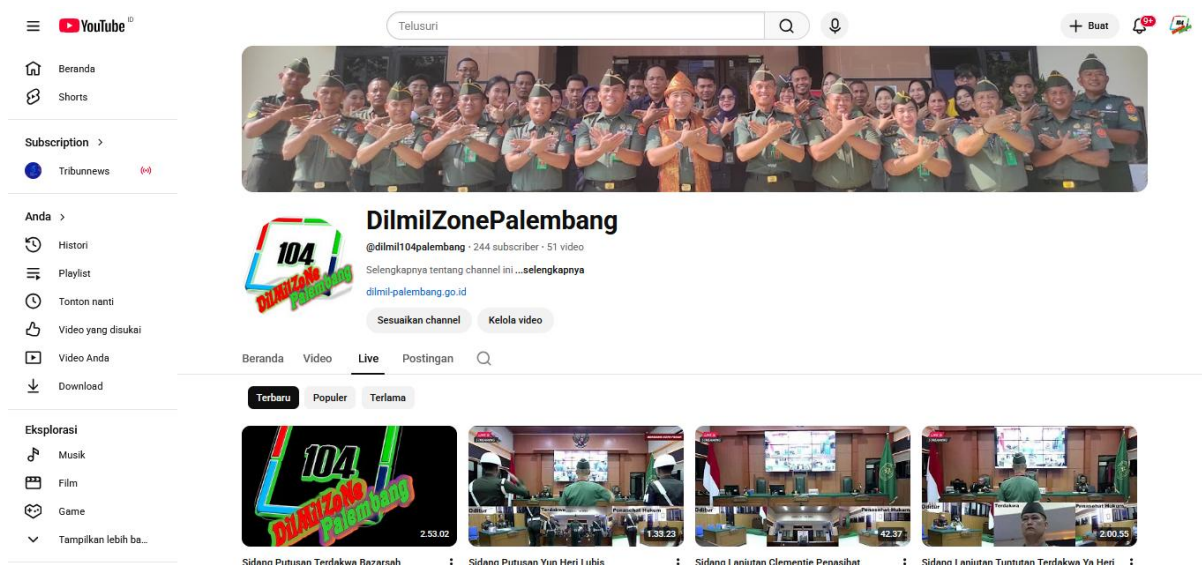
YouTube ID

Telusuri

Buat

9+

Beranda

Shorts

Subscription >

Tribunnews

Anda >

Histori

Playlist

Tonton nanti

Video yang disukai

Video Anda

Download

Eksplorasi

Musik

Film

Game

Tampilkan lebih ba...

104 DilMilZoNe Palembang

DilmilZonePalembang

@dilmil104palembang · 244 subscriber · 51 video

Selengkapnya tentang channel ini ...selengkapnya

dilmil-palembang.go.id

Sesuaikan channel

Kelola video

Beranda Video Live Postingan

Terbaru Populer Terlama

104 DilMilZoNe Palembang

2.53.02

1.33.23

42.37

2:00.55

Sidang Putusan Terdakwa Bazarsah

Sidang Putusan Yun Heri Lubis

Sidang Lanjutan Clementje Penasihat

Sidang Lanjutan Tuntutan Terdakwa Ya Heri